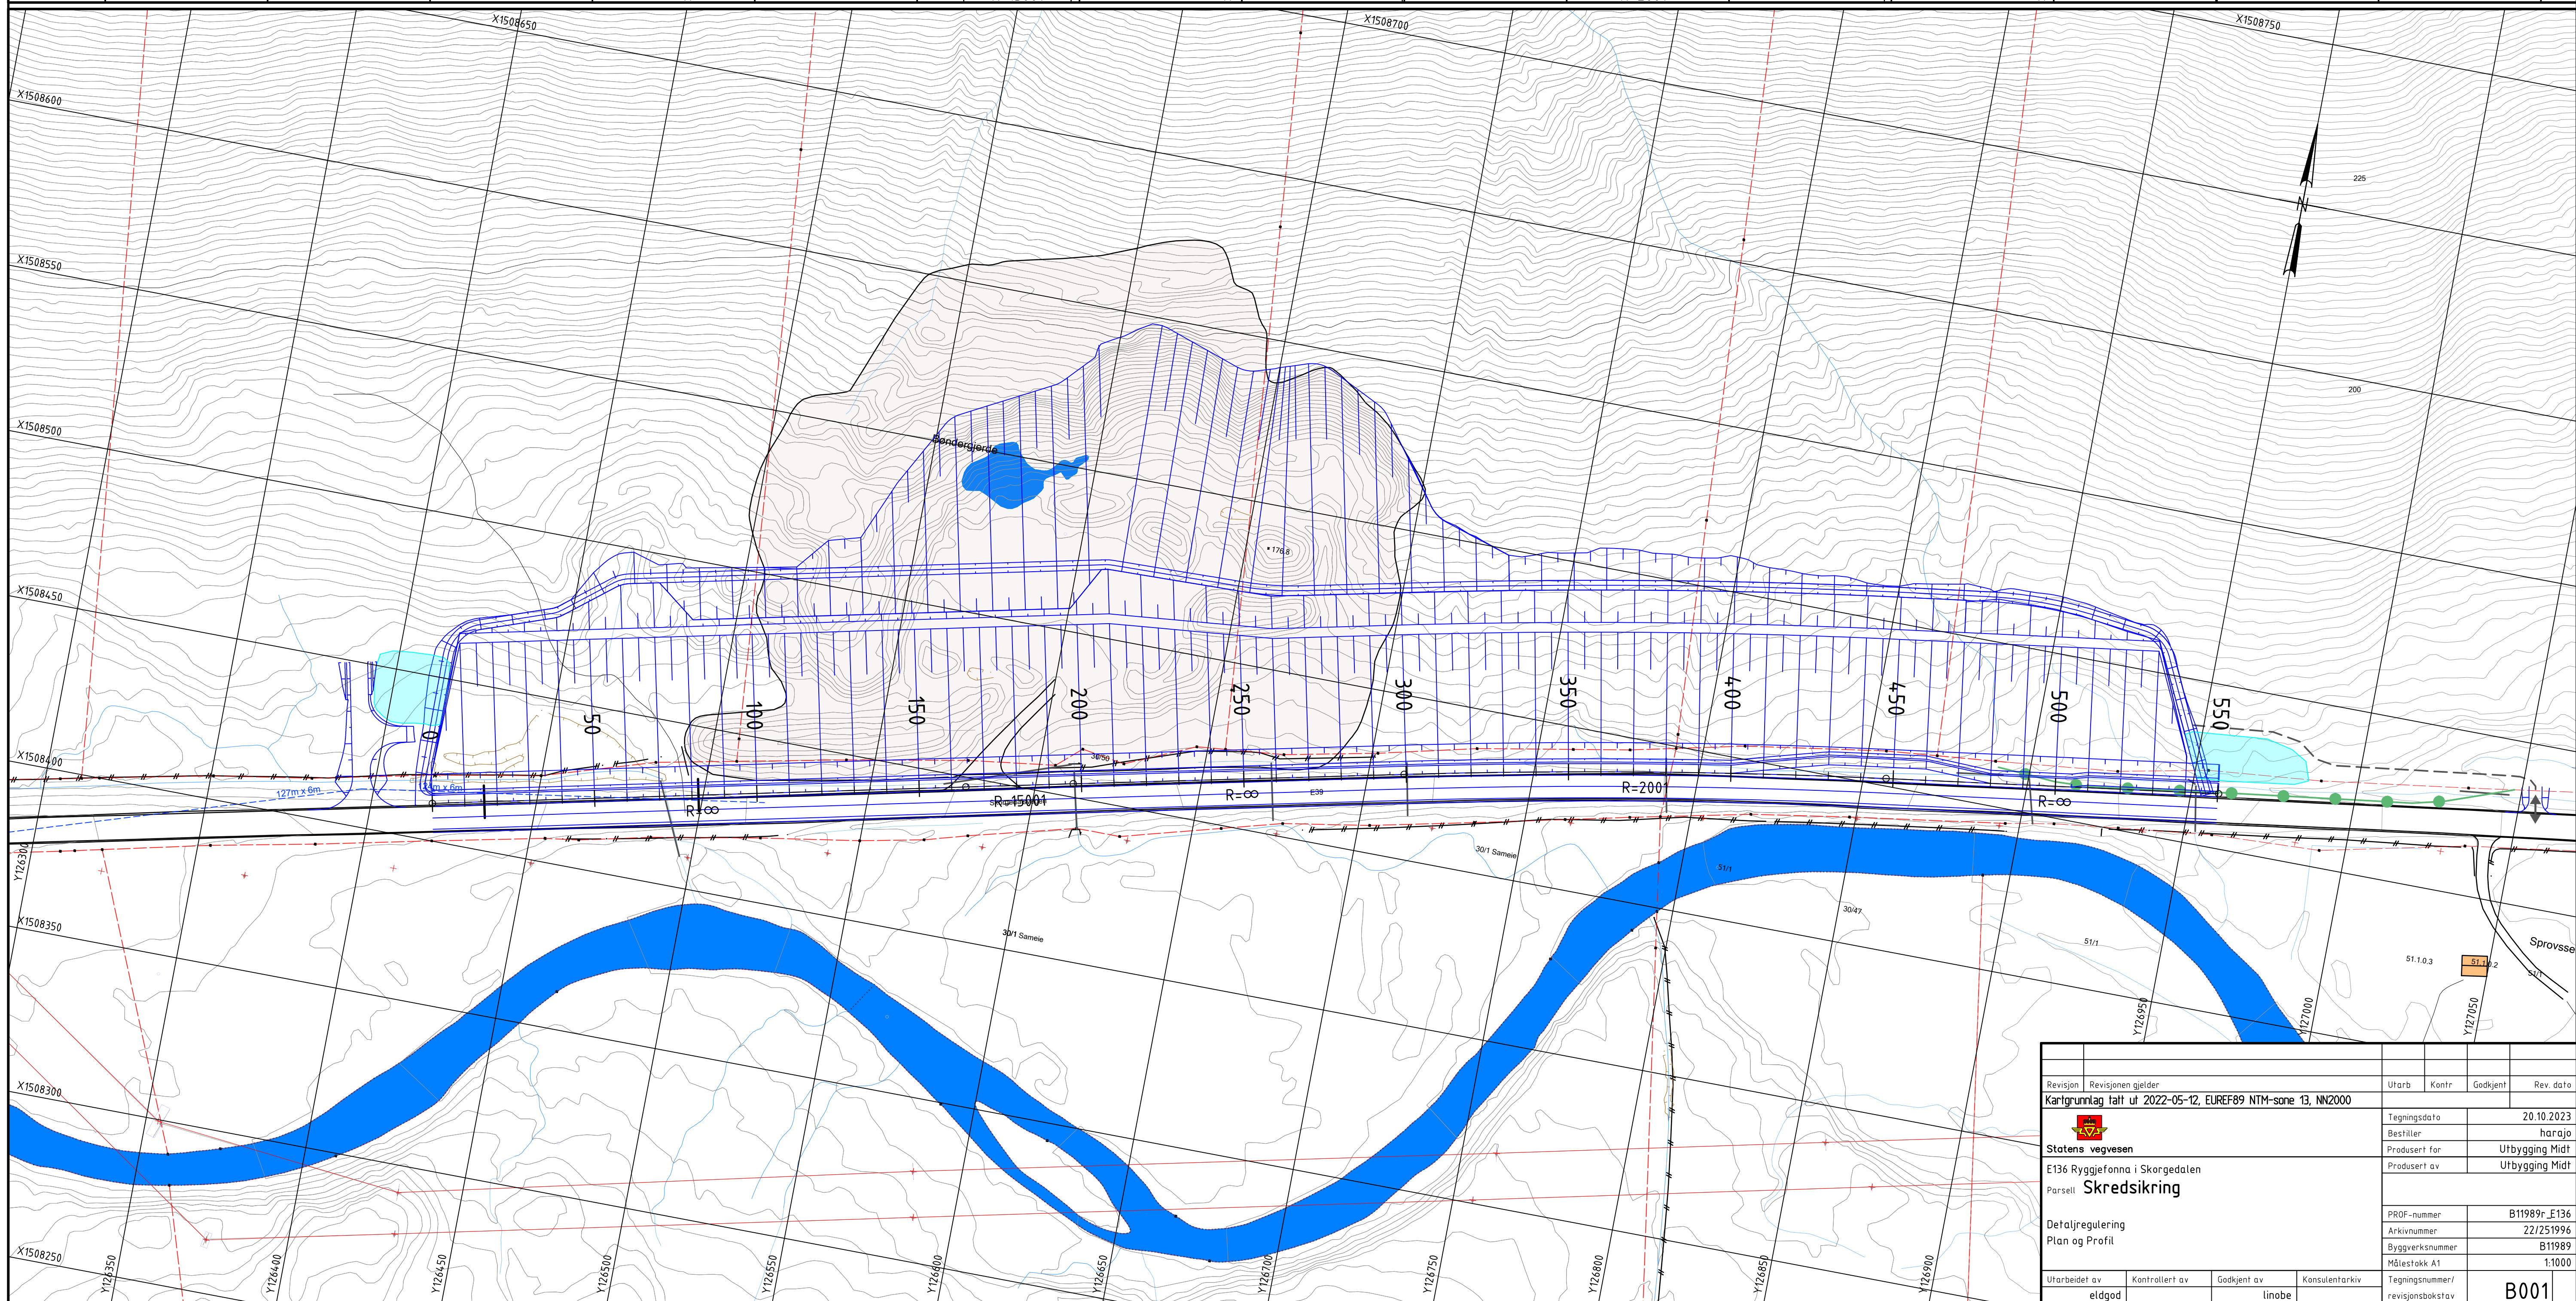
X1508650
X1508700
X1508750
X1508600
X1508550
X1508500
X1508450
X1508400
X1508350
X1508300
X1508250
225
200
N
Søndergjerde
176.8
0
50
100
150
200
250
300
350
400
450
500
550
127m x 6m
R=∞
R=15001
R=∞
E39
R=2001
R=∞
30/1 Sameie
51/1
30/47
51/1
Sprovsse
51.1.0.3
51/1
30/1 Sameie
Y126300
Y126350
Y126400
Y126450
Y126500
Y126550
Y126600
Y126650
Y126700
Y126750
Y126800
Y126850
Y126900
Y126950
Y127000
Y127050

| Revisjon | Revisjonen gjelder | Utarb | Kontr | Godkjent | Rev. dato |
|---|---|---|---|---|---|

Kartgrunnlag tatt ut 2022-05-12, EUREF89 NTM-sone 13, NN2000

Statens vegvesen

E136 Ryggjefonna i Skorgedalen
Parsell Skredsikring

Detaljregulering
Plan og Profil

| Tegningsdato | 20.10.2023 |
|---|---|
| Bestiller | harajo |
| Produsert for | Utbygging Midt |
| Produsert av | Utbygging Midt |
| PROF-nummer | B11989r_E136 |
| Arkivnummer | 22/251996 |
| Byggverksnummer | B11989 |
| Målestokk A1 | 1:1000 |
| Tegningsnummer/ revisjonsbokstav | B001 |

| Utarbeidet av | Kontrollert av | Godkjent av | Konsulentarkiv |
|---|---|---|---|
| eldgod | | linobe | |